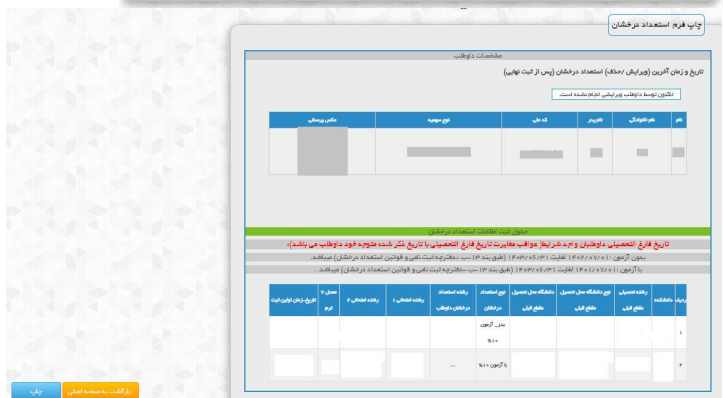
چاپ فرم استعداد درخشان

مشخصات داوطلب

تاریخ و زمان آخرین (ویرایش /حذف) استعداد درخشان (پس از ثبت نهایی)

تاکنون توسط داوطلب ویرایشی انجام نشده است.

| نام | نام خانوادگی | نام پدر | کد ملی | نوع سهمیه | عکس پرسنلی |
|---|---|---|---|---|---|
| | | | | | |

جدول ثبت اطلاعات استعداد درخشان

تاریخ فارغ التحصیلی داوطلبان واجد شرایط عواقب مغایرت تاریخ فارغ التحصیلی با تاریخ ذکر شده متوجه خود داوطلب می باشد.

بدون آزمون : ۱۴۰۲/۰۷/۰۱ لغایت ۱۴۰۳/۰۶/۳۱ (طبق بند ۱۳ ب دفترچه ثبت نام و قوانین استعداد درخشان) میباشد.

با آزمون : ۱۴۰۱/۰۷/۰۱ لغایت ۱۴۰۳/۰۶/۳۱ (طبق بند ۱۳ ب دفترچه ثبت نام و قوانین استعداد درخشان) میباشد.

| ردیف | دانشکده | رشته تحصیلی مقطع قبلی | نوع دانشگاه محل تحصیل مقطع قبلی | دانشگاه محل تحصیل مقطع قبلی | نوع استعداد درخشان | رشته استعداد درخشان داوطلب | رشته انتخابی ۱ | رشته انتخابی ۲ | معدل ۷ ترم | تاریخ-زمان اولین ثبت |
|---|---|---|---|---|---|---|---|---|---|---|
| ۱ | | | | | بدون آزمون ۱۰% | | | | | |
| ۲ | | | | | با آزمون ۱۰% | ... | | | | |

بازگشت به صفحه اصلی

چاپ